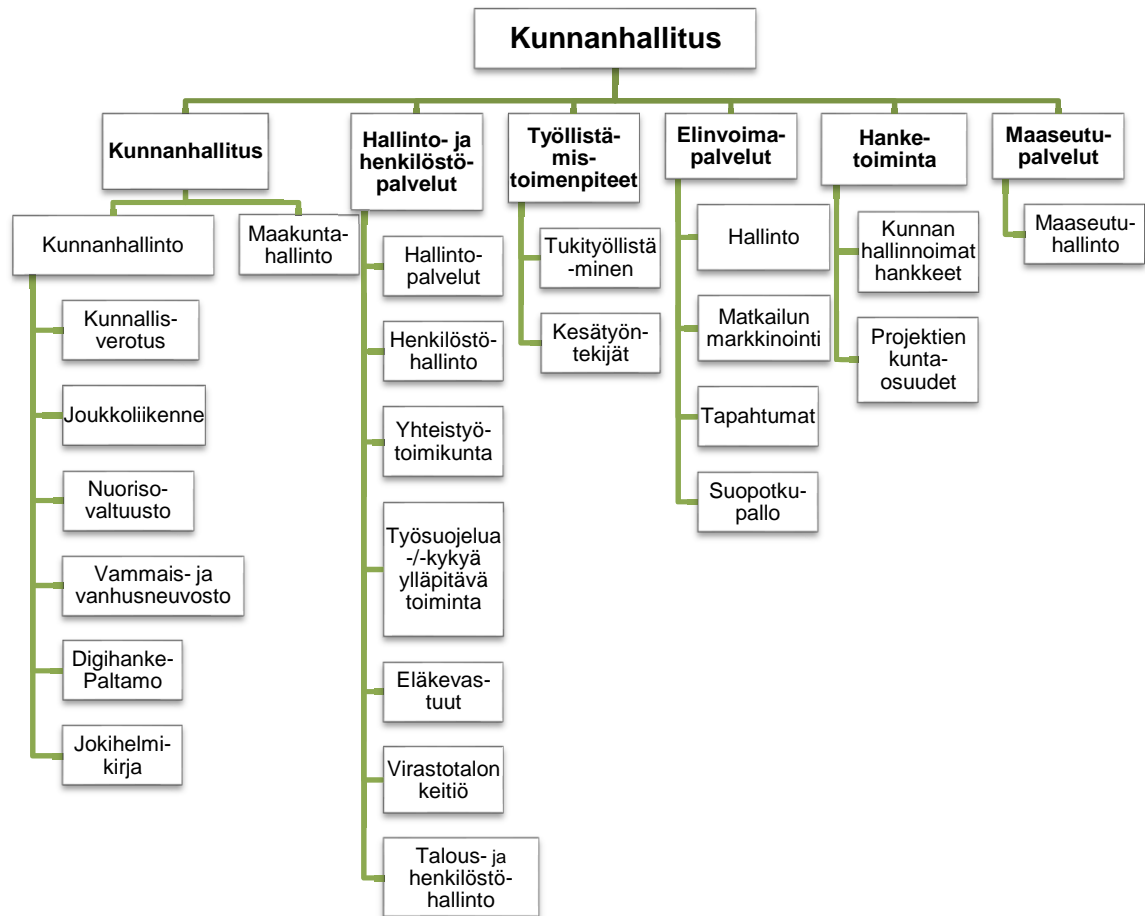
Kunnanhallitus

Kunnanhallitus

Kunnanhallinto

Kunnallis-verotus

Joukkoliikenne

Nuoriso-valtuusto

Vammais- ja vanhusneuvosto

Digihanke-Paltamo

Jokihelmi-kirja

Maakunta-hallinto

Hallinto- ja henkilöstö-palvelut

Hallinto-palvelut

Henkilöstö-hallinto

Yhteistyö-toimikunta

Työsuojelua -/-kykyä ylläpitävä toiminta

Eläkevas-tuut

Virastotalon keitiö

Talous- ja henkilöstö-hallinto

Työllistä-mis-toimenpiteet

Tukityöllistä-minen

Kesätyön-tekijät

Elinvoima-palvelut

Hallinto

Matkailun markkinointi

Tapahtumat

Suopotku-pallo

Hanke-toiminta

Kunnan hallinnoimat hankkeet

Projektien kunta-osuudet

Maaseutu-palvelut

Maaseutu-hallinto